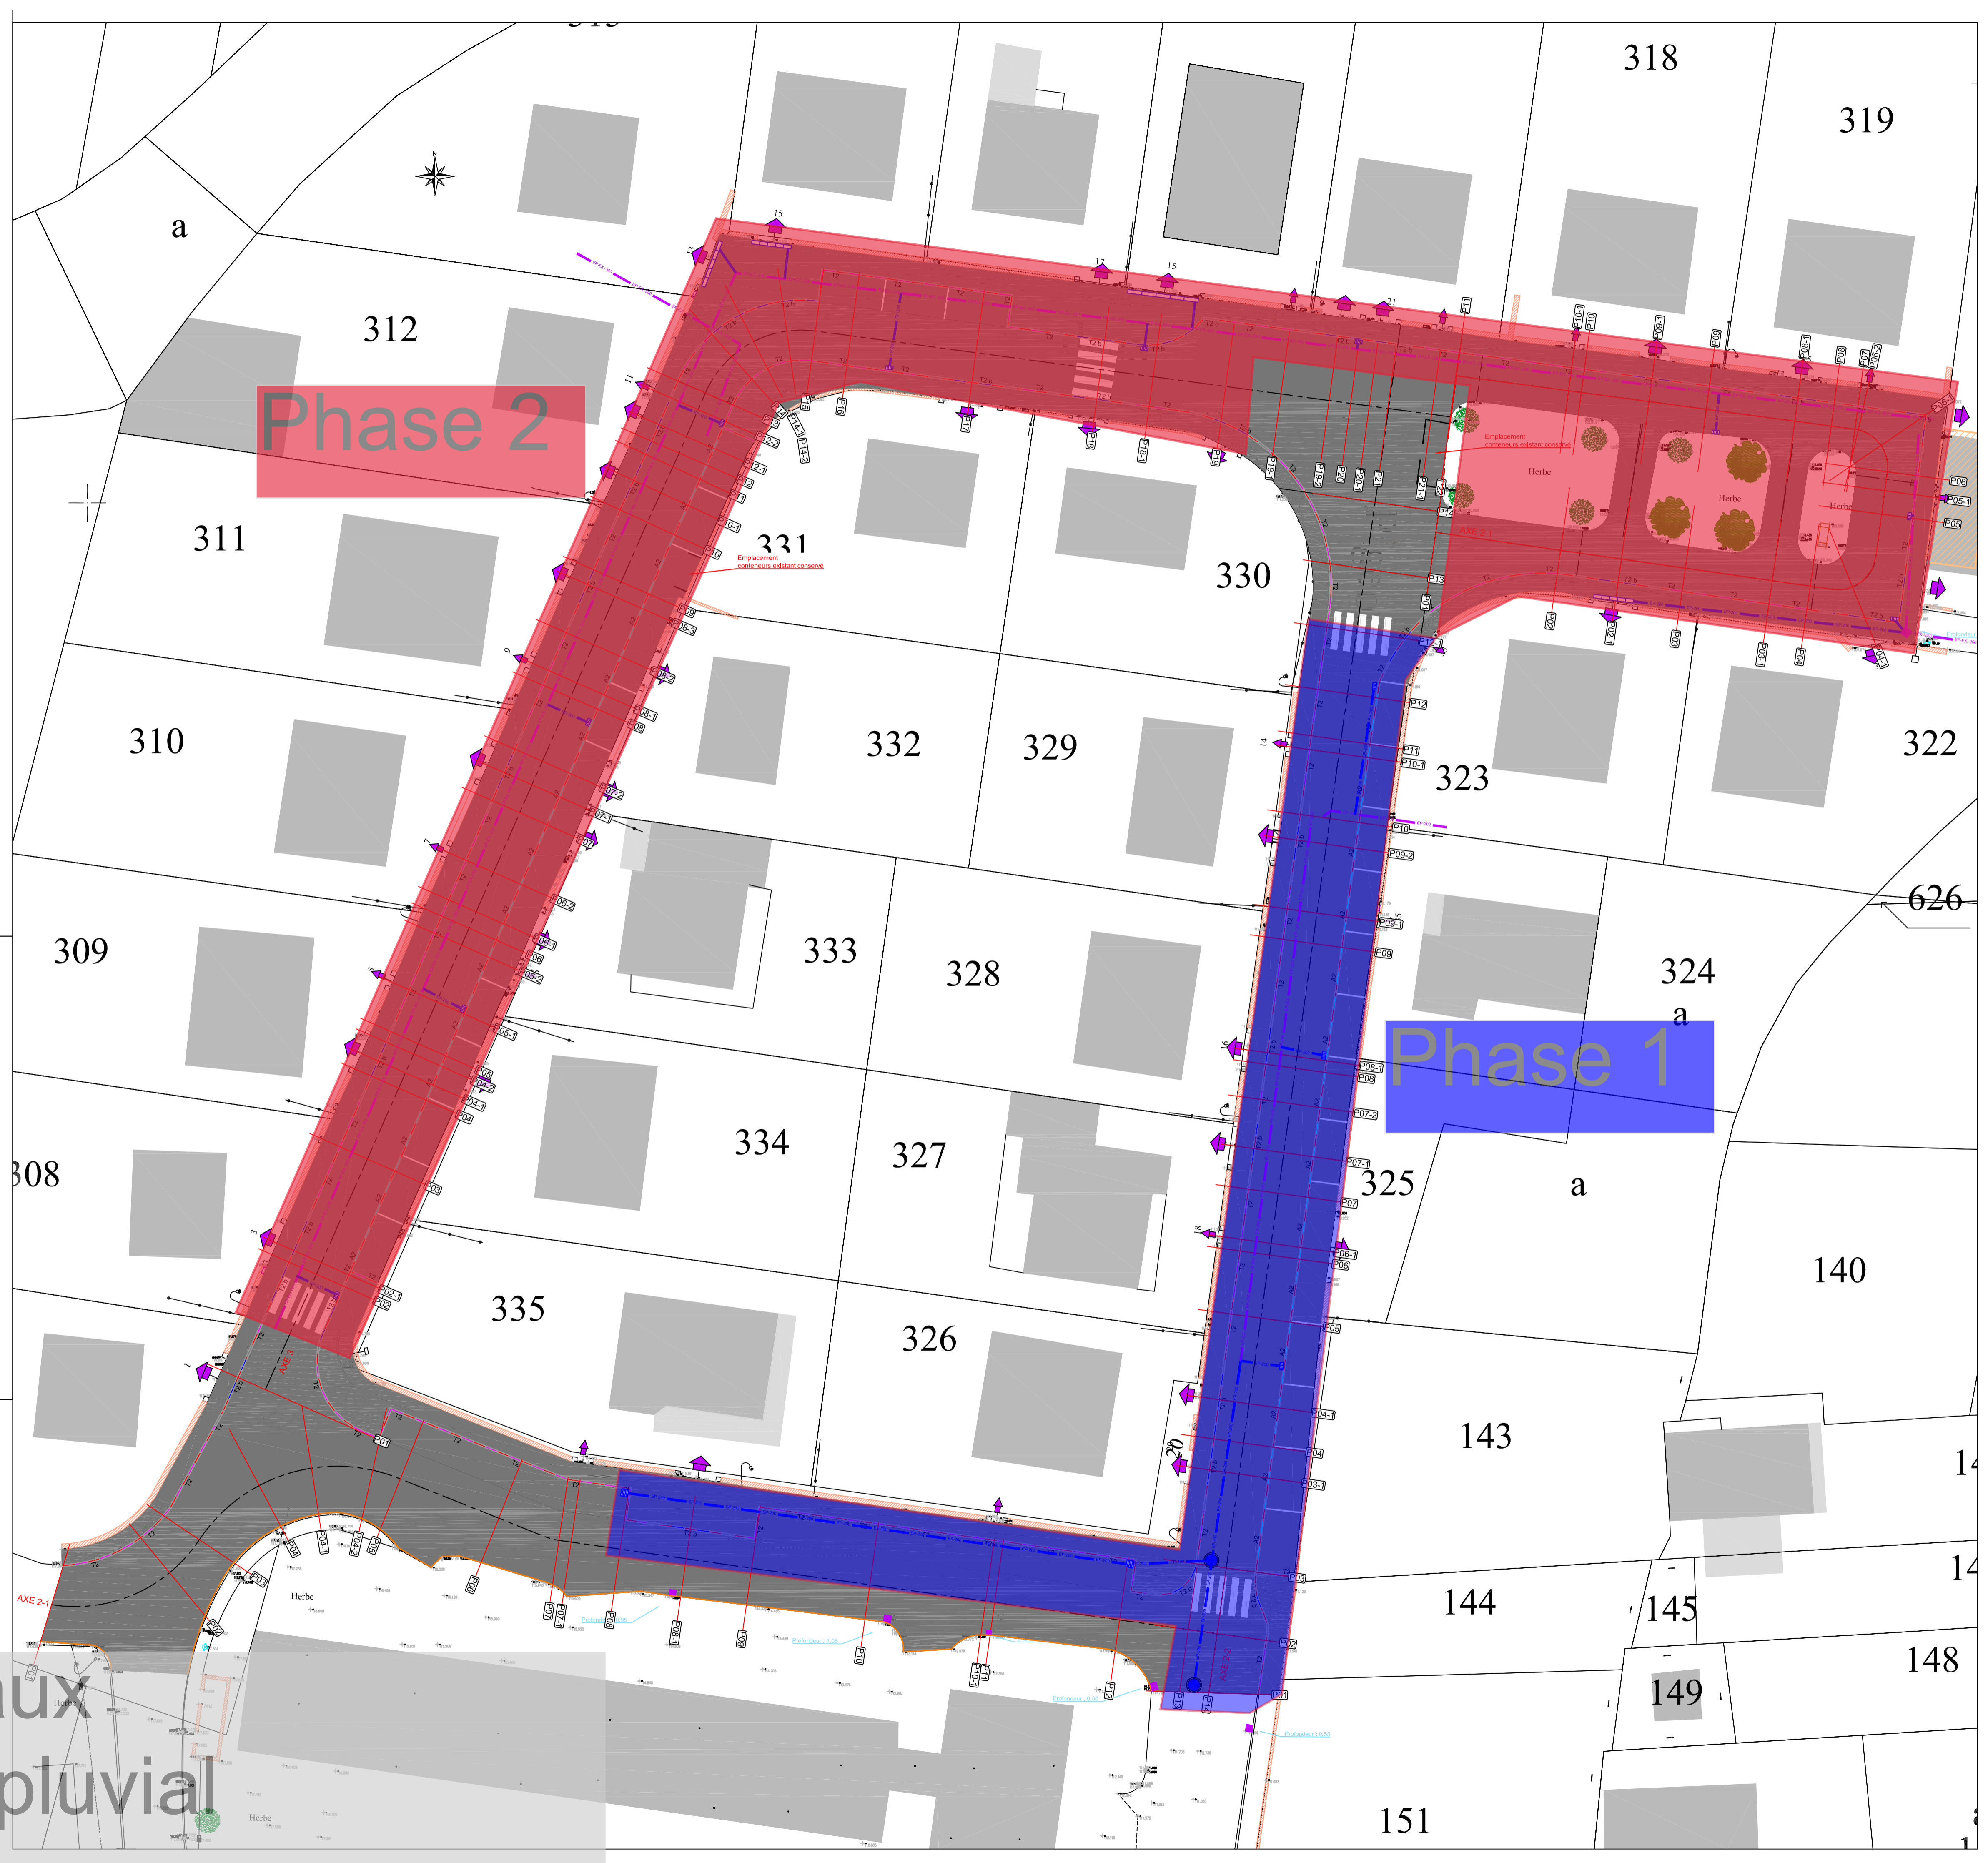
318
319
a
312
Phase 2
311
331
Emplacement conteneurs existant conservé
330
Emplacement conteneurs existant conservé
Herbe
Herbe
Herbe
310
332
329
323
322
626
309
333
328
324
a
Phase 1
308
334
327
325
a
140
335
326
143
14
144
145
14
148
149
Herbe
Herbe
Herbe
151
AXE 2-1
aux
pluvial